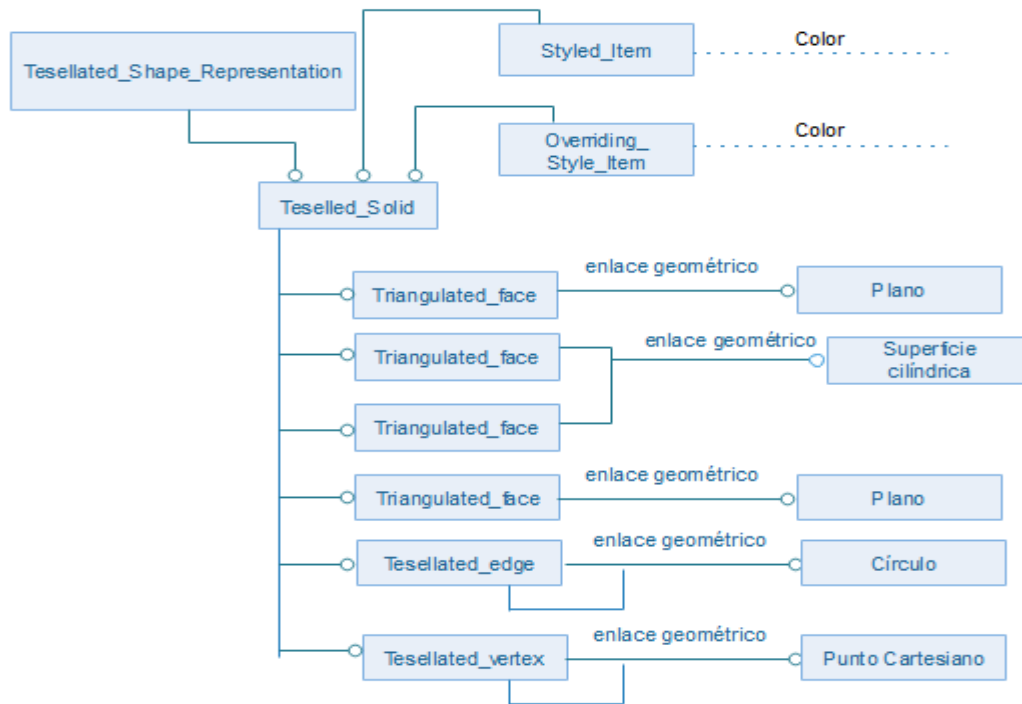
Tesellated_Shape_Representation

Styled_Item

Color

Overriding_ Style_Item

Color

Teselled_Solid

Triangulated_face

enlace geométrico

Plano

Triangulated_face

enlace geométrico

Superficie cilíndrica

Triangulated_face

Triangulated_face

enlace geométrico

Plano

Tesellated_edge

enlace geométrico

Círculo

Tesellated_vertex

enlace geométrico

Punto Cartesiano